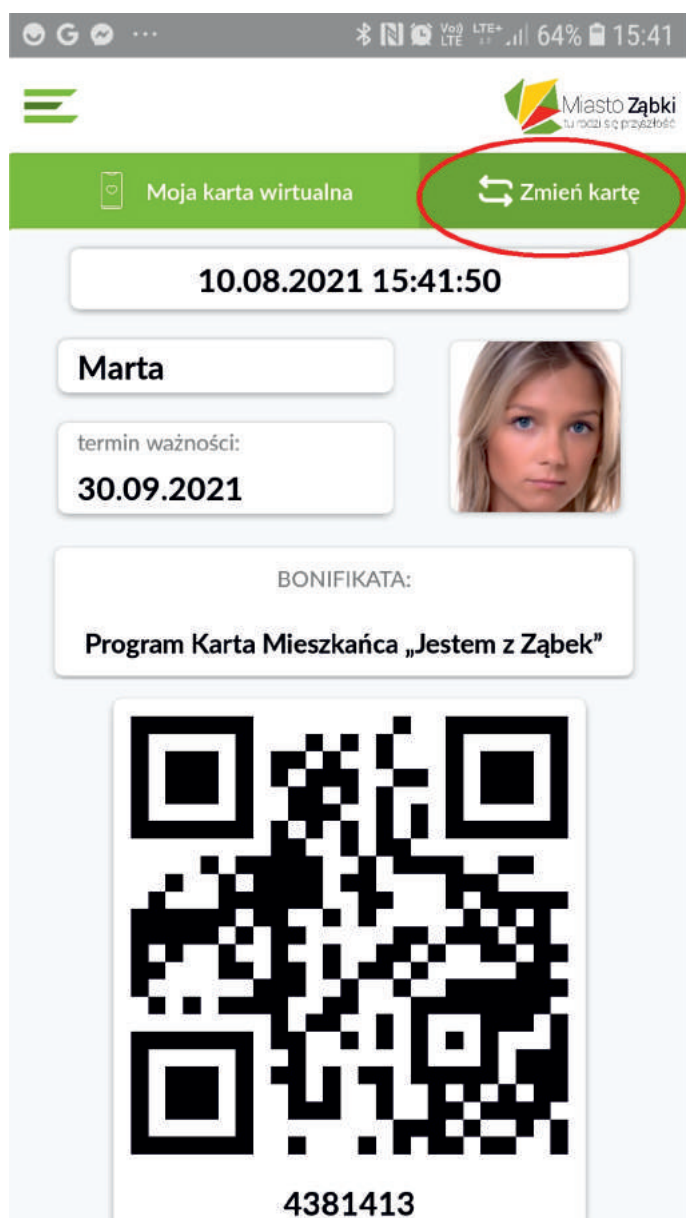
G ··· Vo) LTE LTE+ 64% 15:41

Miasto Ząbki
tu rodzi się przyszłość

Moja karta wirtualna

Zmień kartę

10.08.2021 15:41:50

Marta

termin ważności:
30.09.2021

BONIFIKATA:

Program Karta Mieszkańca „Jestem z Ząbek"

4381413